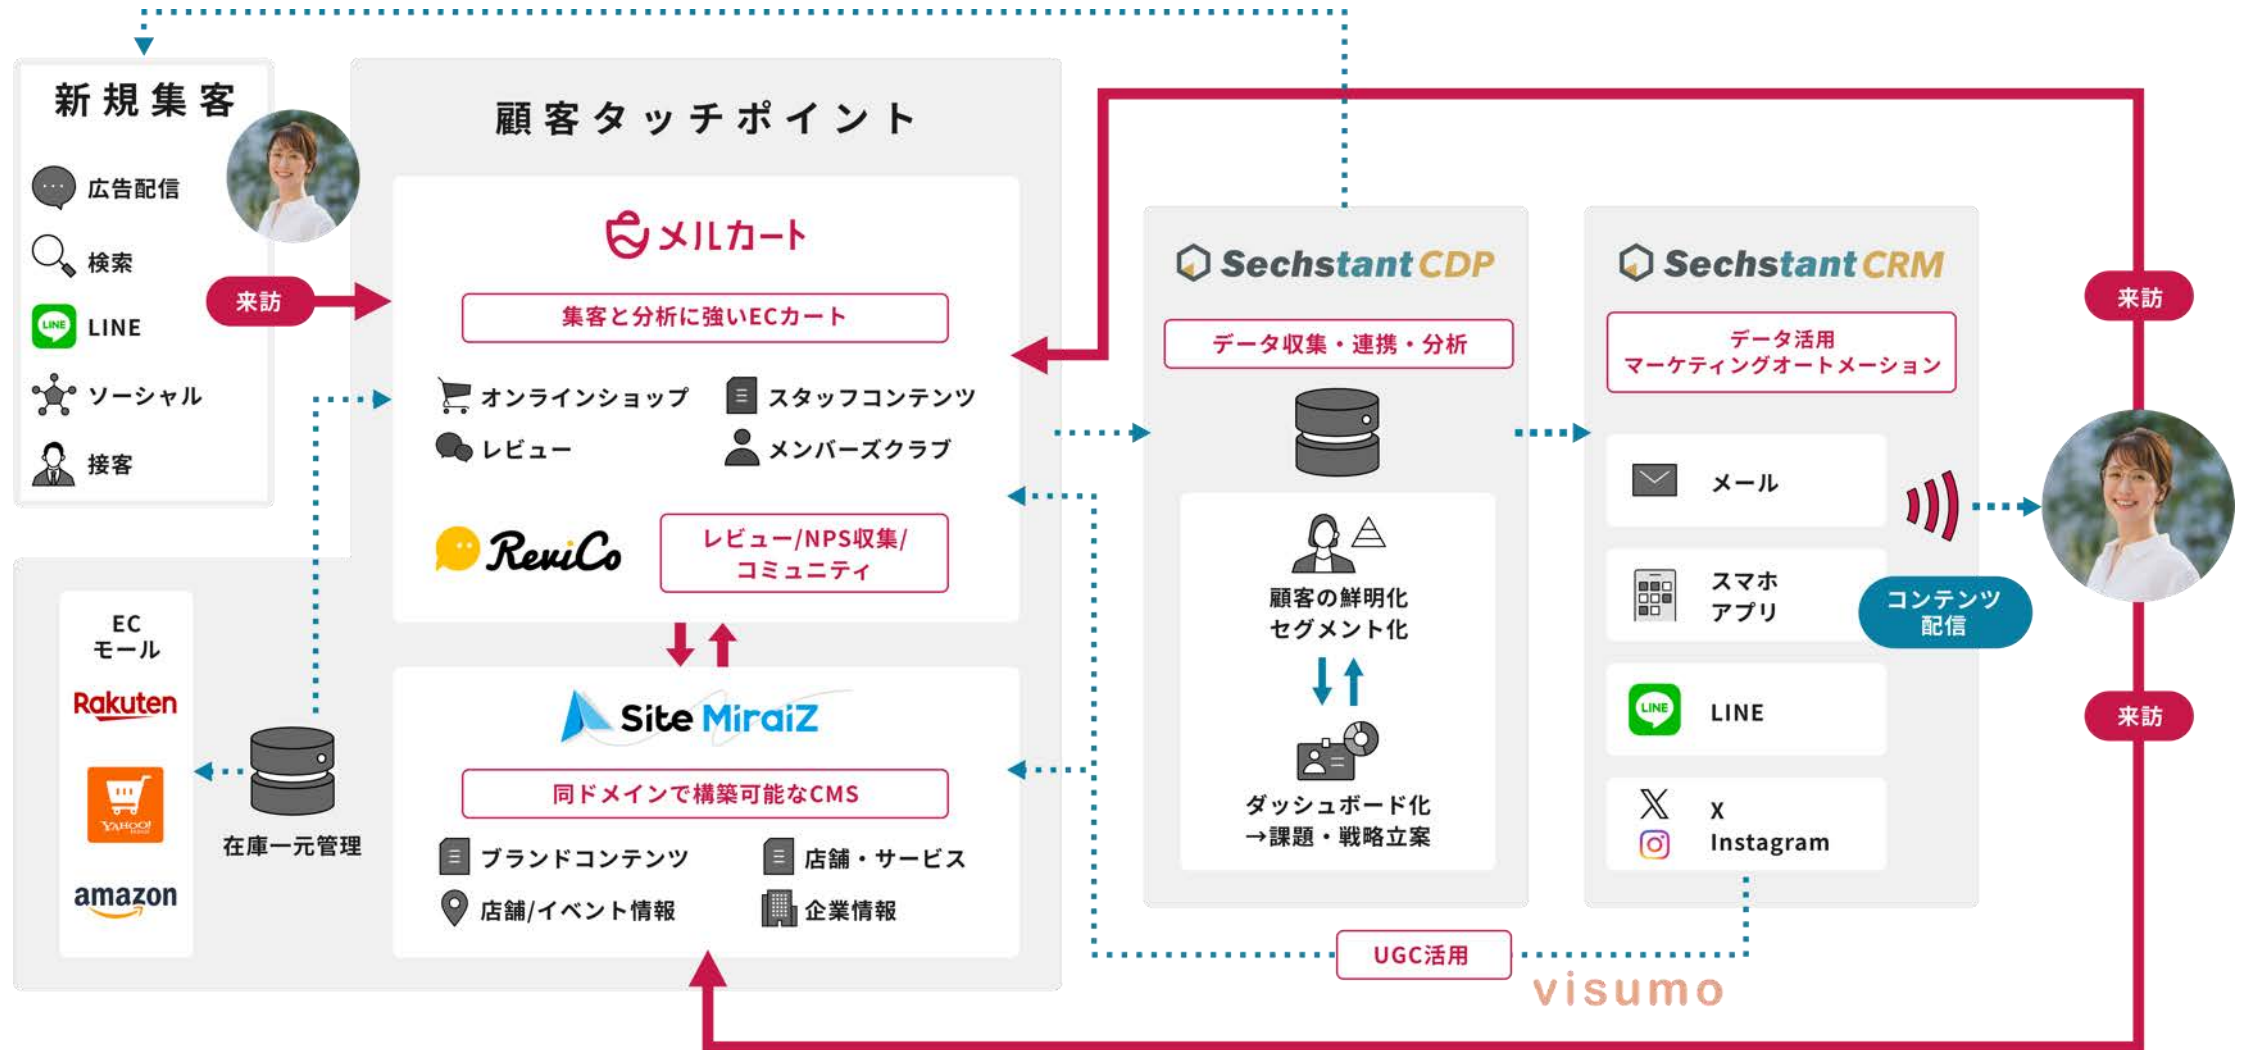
新規集客

広告配信
検索
LINE
ソーシャル
接客

来訪

顧客タッチポイント

メルカート
集客と分析に強いECカート
オンラインショップ
スタッフコンテンツ
レビュー
メンバーズクラブ

ReviCo
レビュー/NPS収集/コミュニティ

Site MiraiZ
同ドメインで構築可能なCMS
ブランドコンテンツ
店舗・サービス
店舗/イベント情報
企業情報

EC モール
Rakuten
YAHOO!
amazon

在庫一元管理

Sechstant CDP
データ収集・連携・分析
顧客の鮮明化
セグメント化
ダッシュボード化
→課題・戦略立案

Sechstant CRM
データ活用
マーケティングオートメーション
メール
スマホ
アプリ
LINE
X
Instagram

コンテンツ
配信

来訪
来訪

UGC活用
visumo